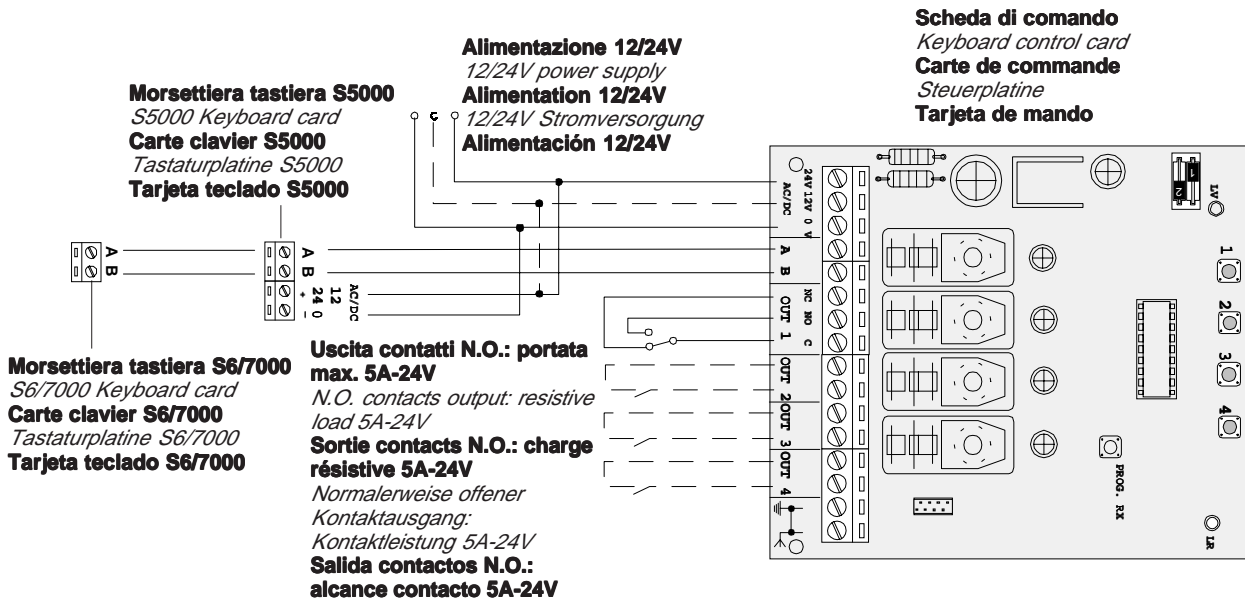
Scheda di comando
Keyboard control card
Carte de commande
Steuerplatine
Tarjeta de mando

Alimentazione 12/24V
12/24V power supply
Alimentation 12/24V
12/24V Stromversorgung
Alimentación 12/24V

Morsettiera tastiera S5000
S5000 Keyboard card
Carte clavier S5000
Tastaturplatine S5000
Tarjeta teclado S5000

A B

A B
12
24 0
AC/DC
+ −

24V 12V 0 V
AC/DC
A
B
NC NO C
OUT 1
OUT 2
OUT 3
OUT 4

LV
1
2
3
4
PROG. RX
LR

Morsettiera tastiera S6/7000
S6/7000 Keyboard card
Carte clavier S6/7000
Tastaturplatine S6/7000
Tarjeta teclado S6/7000

Uscita contatti N.O.: portata max. 5A-24V
N.O. contacts output: resistive load 5A-24V
Sortie contacts N.O.: charge résistive 5A-24V
Normalerweise offener Kontaktausgang: Kontaktleistung 5A-24V
Salida contactos N.O.: alcance contacto 5A-24V